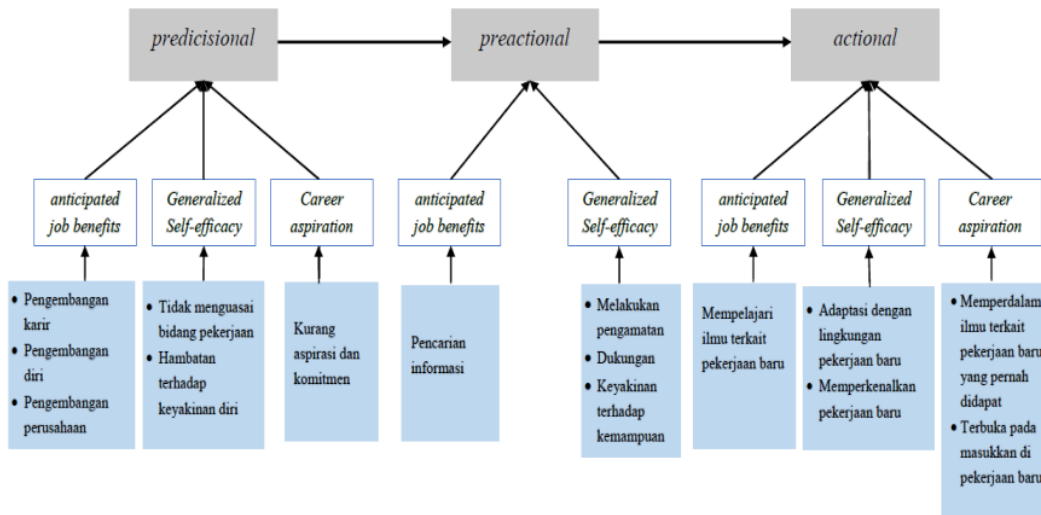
predicisional

preactional

actional

anticipated job benefits

Generalized Self-efficacy

Career aspiration

anticipated job benefits

Generalized Self-efficacy

anticipated job benefits

Generalized Self-efficacy

Career aspiration

• Pengembangan karir
• Pengembangan diri
• Pengembangan perusahaan

• Tidak menguasai bidang pekerjaan
• Hambatan terhadap keyakinan diri

Kurang aspirasi dan komitmen

Pencarian informasi

• Melakukan pengamatan
• Dukungan
• Keyakinan terhadap kemampuan

Mempelajari ilmu terkait pekerjaan baru

• Adaptasi dengan lingkungan pekerjaan baru
• Memperkenalkan pekerjaan baru

• Memperdalam ilmu terkait pekerjaan baru yang pernah didapat
• Terbuka pada masukkan di pekerjaan baru